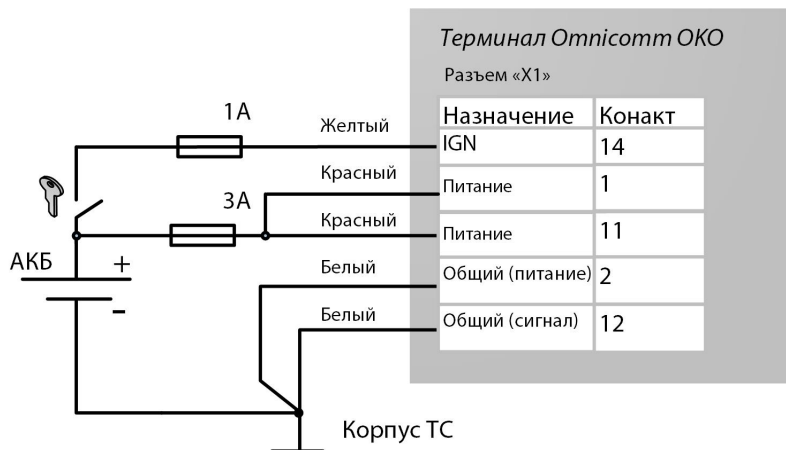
Терминал Omnicomm ОКО

Разъем «X1»

| Назначение | Конакт |
|---|---|
| IGN | 14 |
| Питание | 1 |
| Питание | 11 |
| Общий (питание) | 2 |
| Общий (сигнал) | 12 |

1А

Желтый

Красный

3А

Красный

АКБ

+

-

Белый

Белый

Корпус ТС